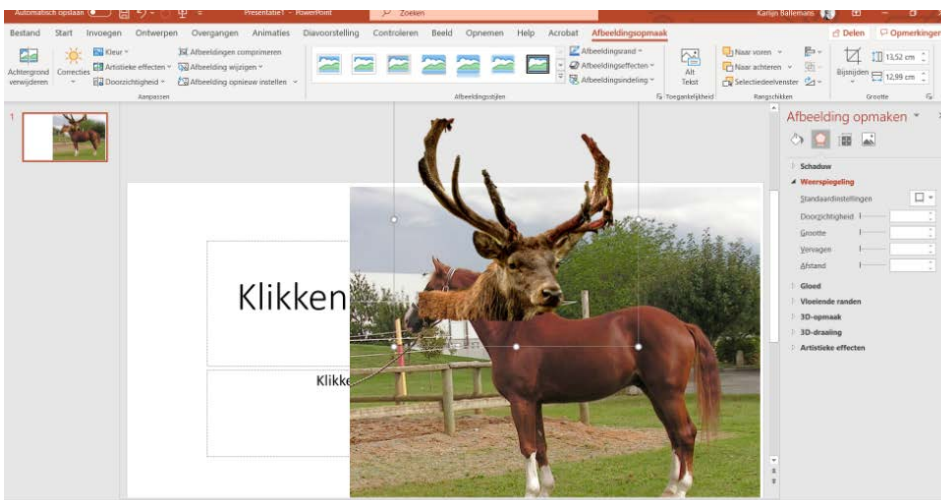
Automatisch opslaan Presentatie1 - PowerPoint Zoeken Karijn Ballemans

Bestand Start Invoegen Ontwerpen Overgangen Animaties Diavoorstelling Controleren Beeld Opnemen Help Acrobat Afbeeldingsopmaak Delen Opmerkingen

Achtergrond verwijderen Correcties Kleur Artistieke effecten Doorzichtigheid Afbeeldingen comprimeren Afbeelding wijzigen Afbeelding opnieuw instellen Aanpassen

Afbeeldingsstijlen Afbeeldingsrand Afbeeldingseffecten Afbeeldingsindeling Alt Tekst Toegankelijkheid

Naar voren Naar achteren Selectiedeelvenster Rangschikken Bijsnijden 13,52 cm 12,99 cm Grootte

1

Klikken

Klikke

Afbeelding opmaken

Schaduw
Weerspiegeling
Standaardinstellingen
Doorzichtigheid
Grootte
Vervagen
Afstand
Gloed
Vloeiende randen
3D-opmaak
3D-draaiing
Artistieke effecten